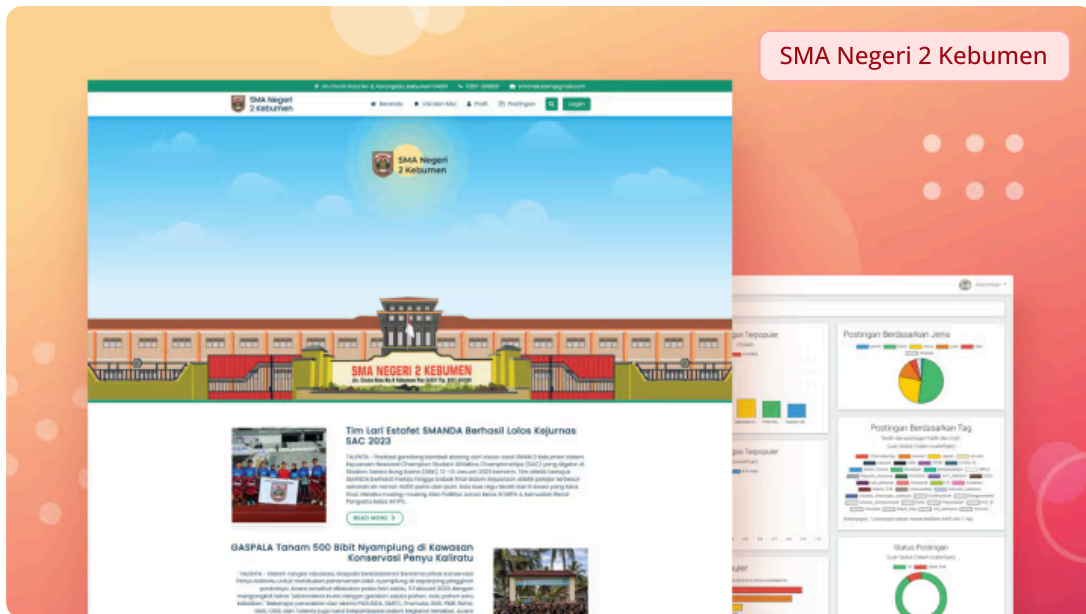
SMA Negeri 2 Kebumen

SMA Negeri 2 Kebumen

Beranda Visi dan Misi Profil Postingan Login

SMA Negeri 2 Kebumen

SMA NEGERI 2 KEBUMEN

Tim Lari Estafet SMANDA Berhasil Lolos Kejurnas SAC 2023

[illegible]

READ MORE

GASPALA Tanam 500 Bibit Nyamplung di Kawasan Konservasi Penyu Kaliratu

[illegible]

Postingan Berdasarkan Jenis

Postingan Berdasarkan Tag

Status Postingan